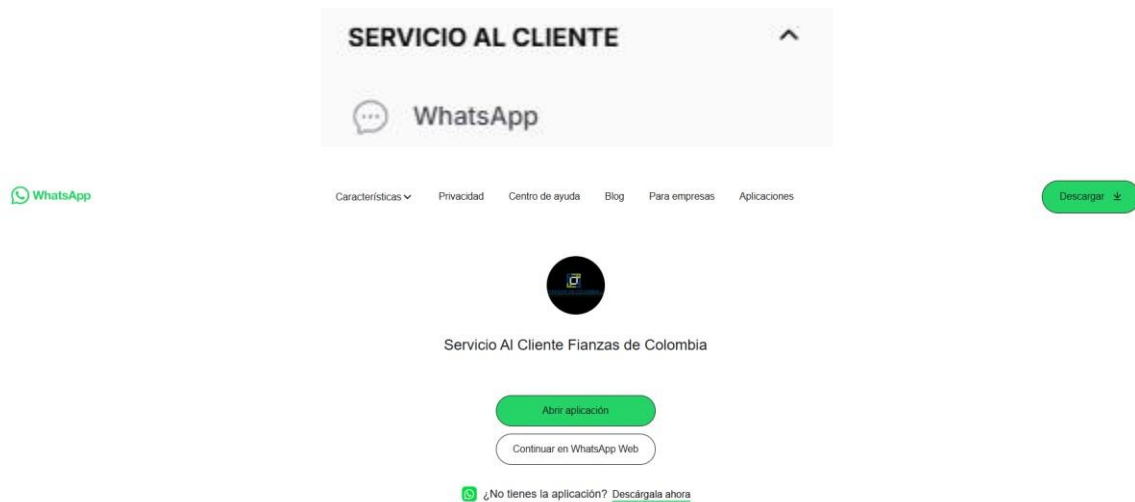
SERVICIO AL CLIENTE

WhatsApp

WhatsApp

Características Privacidad Centro de ayuda Blog Para empresas Aplicaciones

Descargar

Servicio Al Cliente Fianzas de Colombia

Abrir aplicación

Continuar en WhatsApp Web

¿No tienes la aplicación? Descárgala ahora